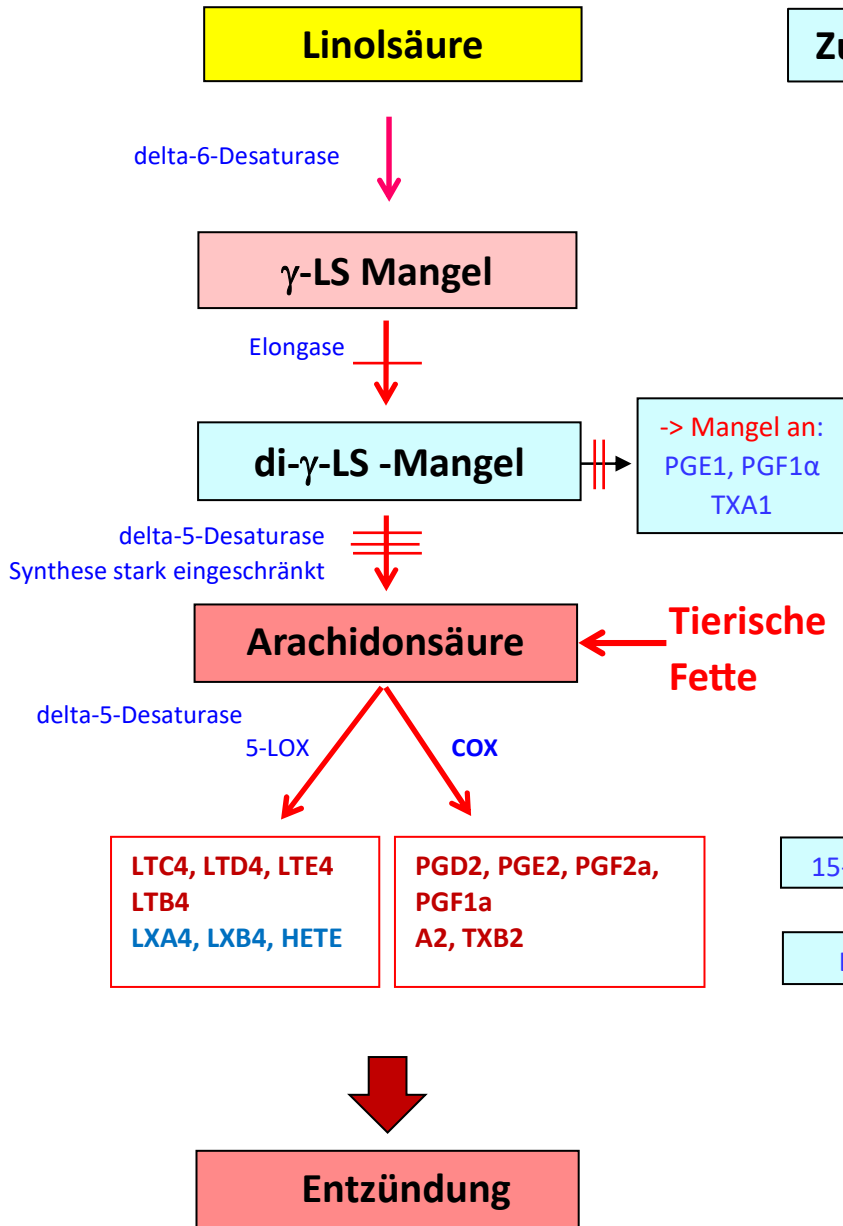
Linolsäure

Zu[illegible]

delta-6-Desaturase

γ-LS Mangel

Elongase

di-γ-LS -Mangel

-> Mangel an:
PGE1, PGF1α
TXA1

delta-5-Desaturase
Synthese stark eingeschränkt

Arachidonsäure

Tierische Fette

delta-5-Desaturase

5-LOX

COX

LTC4, LTD4, LTE4
LTB4
LXA4, LXB4, HETE

PGD2, PGE2, PGF2a,
PGF1a
A2, TXB2

15-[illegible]

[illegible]

Entzündung